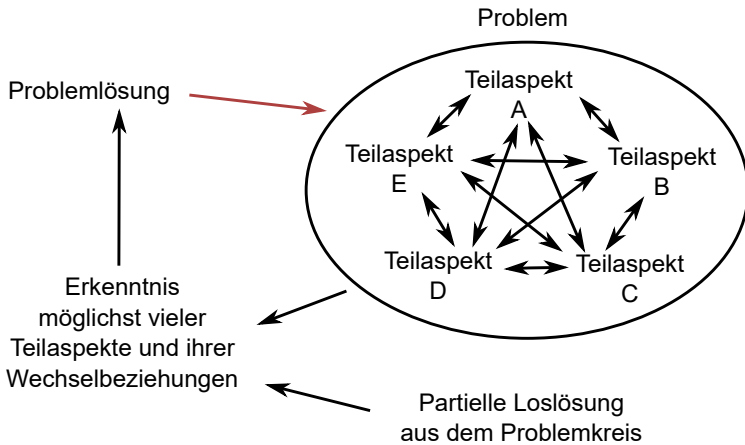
Problem

Problemlösung

Teilaspekt
A

Teilaspekt
E

Teilaspekt
B

Teilaspekt
D

Teilaspekt
C

Erkenntnis möglichst vieler Teilaspekte und ihrer Wechselbeziehungen

Partielle Loslösung aus dem Problemkreis